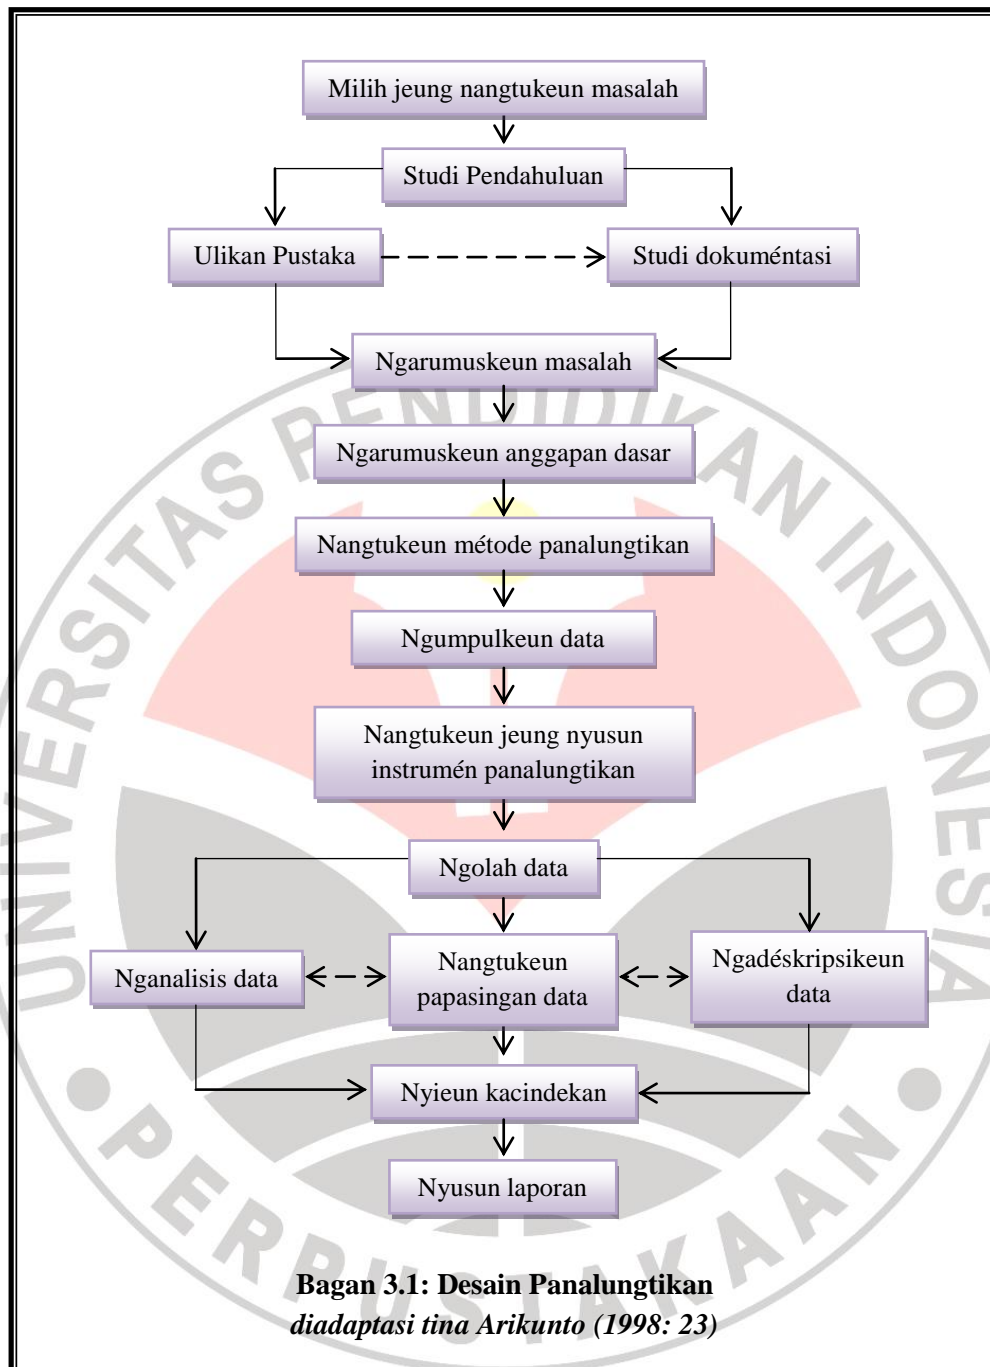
Milih jeung nangtukeun masalah

Studi Pendahuluan

Ulikan Pustaka

Studi dokuméntasi

Ngarumuskeun masalah

Ngarumuskeun anggapan dasar

Nangtukeun métode panalungtikan

Ngumpulkeun data

Nangtukeun jeung nyusun instrumén panalungtikan

Ngolah data

Nganalisis data

Nangtukeun papasingan data

Ngadéskripsikeun data

Nyieun kacindekan

Nyusun laporan

UNIVERSITAS PENDIDIKAN INDONESIA
PERPUSTAKAAN

**Bagan 3.1: Desain Panalungtikan**
*diadaptasi tina Arikunto (1998: 23)*